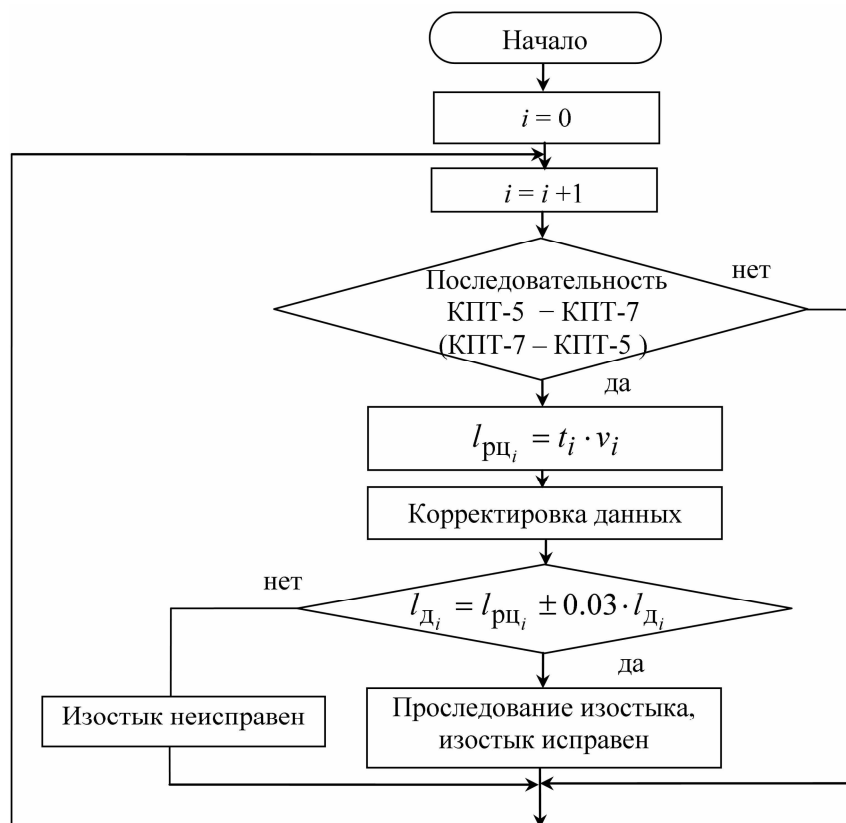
Начало

$i = 0$

$i = i + 1$

Последовательность КПТ-5 – КПТ-7 (КПТ-7 – КПТ-5 )

нет

да

$l_{\text{рц}_i} = t_i \cdot v_i$

Корректировка данных

нет

$l_{\text{д}_i} = l_{\text{рц}_i} \pm 0.03 \cdot l_{\text{д}_i}$

да

Изостык неисправен

Проследование изостыка, изостык исправен